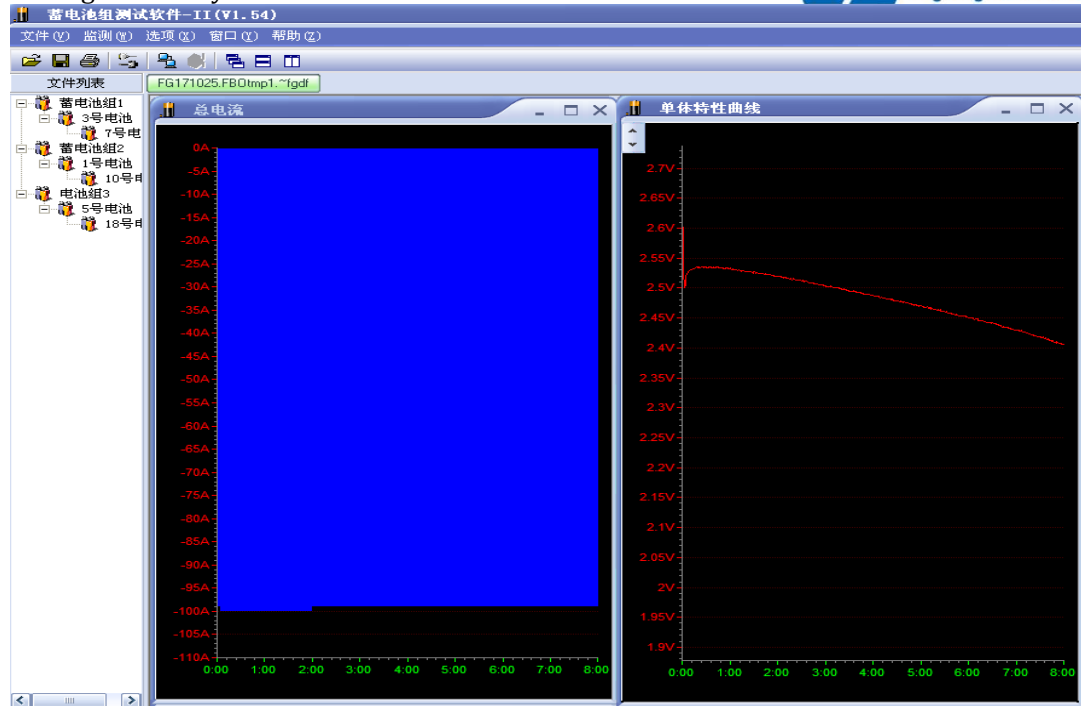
蓄电池组测试软件-II(V1.54)

文件(V) 监测(W) 选项(X) 窗口(Y) 帮助(Z)

文件列表

FG171025.FBOtmp1.~fgdf

蓄电池组1
3号电池
7号电
蓄电池组2
1号电池
10号电
电池组3
5号电池
18号电

总电流

0A
-5A
-10A
-15A
-20A
-25A
-30A
-35A
-40A
-45A
-50A
-55A
-60A
-65A
-70A
-75A
-80A
-85A
-90A
-95A
-100A
-105A
-110A
0:00 1:00 2:00 3:00 4:00 5:00 6:00 7:00 8:00

单体特性曲线

2.7V
2.65V
2.6V
2.55V
2.5V
2.45V
2.4V
2.35V
2.3V
2.25V
2.2V
2.15V
2.1V
2.05V
2V
1.95V
1.9V
0:00 1:00 2:00 3:00 4:00 5:00 6:00 7:00 8:00